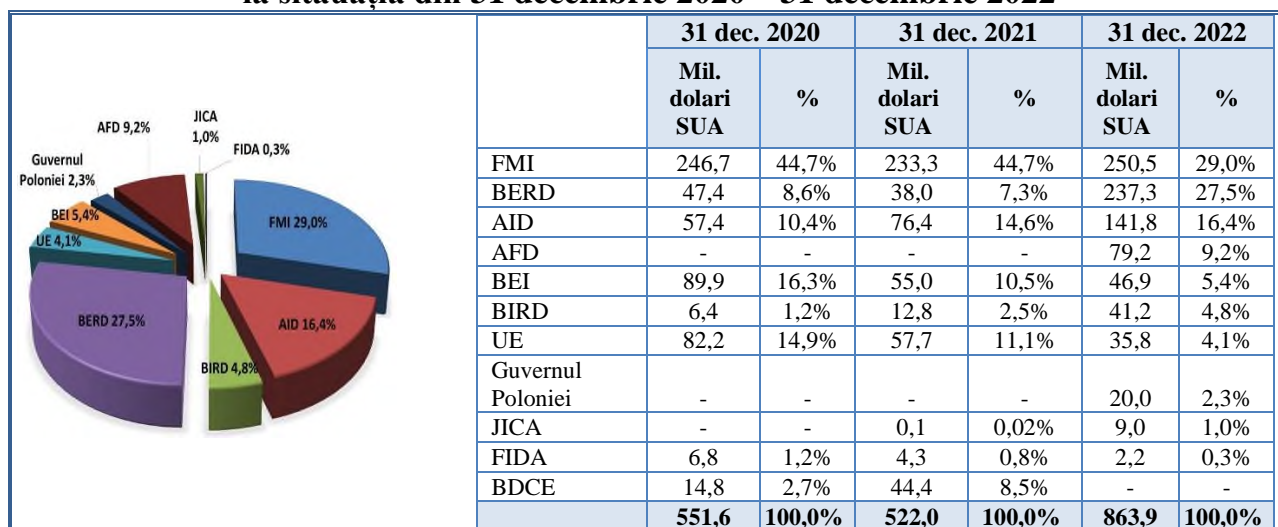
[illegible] 31 decembrie 2020 – 31 decembrie 2022

AFD 9,2%
JICA 1,0%
FIDA 0,3%
Guvernul Poloniei 2,3%
BEI 5,4%
UE 4,1%
FMI 29,0%
BERD 27,5%
AID 16,4%
BIRD 4,8%

| | 31 dec. 2020 | | 31 dec. 2021 | | 31 dec. 2022 | |
|---|---|---|---|---|---|---|
| | Mil. dolari SUA | % | Mil. dolari SUA | % | Mil. dolari SUA | % |
| FMI | 246,7 | 44,7% | 233,3 | 44,7% | 250,5 | 29,0% |
| BERD | 47,4 | 8,6% | 38,0 | 7,3% | 237,3 | 27,5% |
| AID | 57,4 | 10,4% | 76,4 | 14,6% | 141,8 | 16,4% |
| AFD | - | - | - | - | 79,2 | 9,2% |
| BEI | 89,9 | 16,3% | 55,0 | 10,5% | 46,9 | 5,4% |
| BIRD | 6,4 | 1,2% | 12,8 | 2,5% | 41,2 | 4,8% |
| UE | 82,2 | 14,9% | 57,7 | 11,1% | 35,8 | 4,1% |
| Guvernul Poloniei | - | - | - | - | 20,0 | 2,3% |
| JICA | - | - | 0,1 | 0,02% | 9,0 | 1,0% |
| FIDA | 6,8 | 1,2% | 4,3 | 0,8% | 2,2 | 0,3% |
| BDCE | 14,8 | 2,7% | 44,4 | 8,5% | - | - |
| | 551,6 | 100,0% | 522,0 | 100,0% | 863,9 | 100,0% |